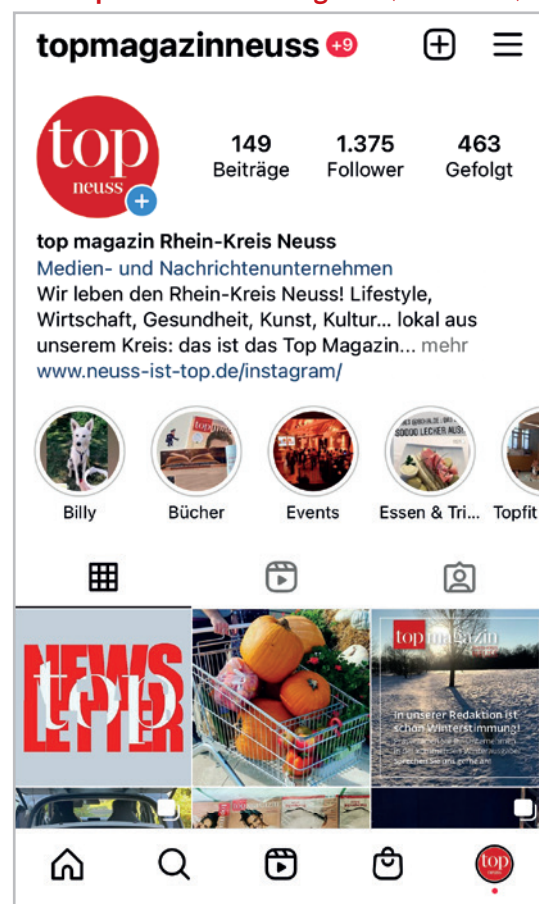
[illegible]

topmagazinneuss +9

top neuss

149 Beiträge
1.375 Follower
463 Gefolgt

top magazin Rhein-Kreis Neuss
Medien- und Nachrichtenunternehmen
Wir leben den Rhein-Kreis Neuss! Lifestyle, Wirtschaft, Gesundheit, Kunst, Kultur... lokal aus unserem Kreis: das ist das Top Magazin... mehr
www.neuss-ist-top.de/instagram/

top
SOOOO LECKER AUS!

Billy
Bücher
Events
Essen & Tri...
Topfit

NEWS top LETTER

top magazin
In unserer Redaktion ist schon Winterstimmung!
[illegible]

top